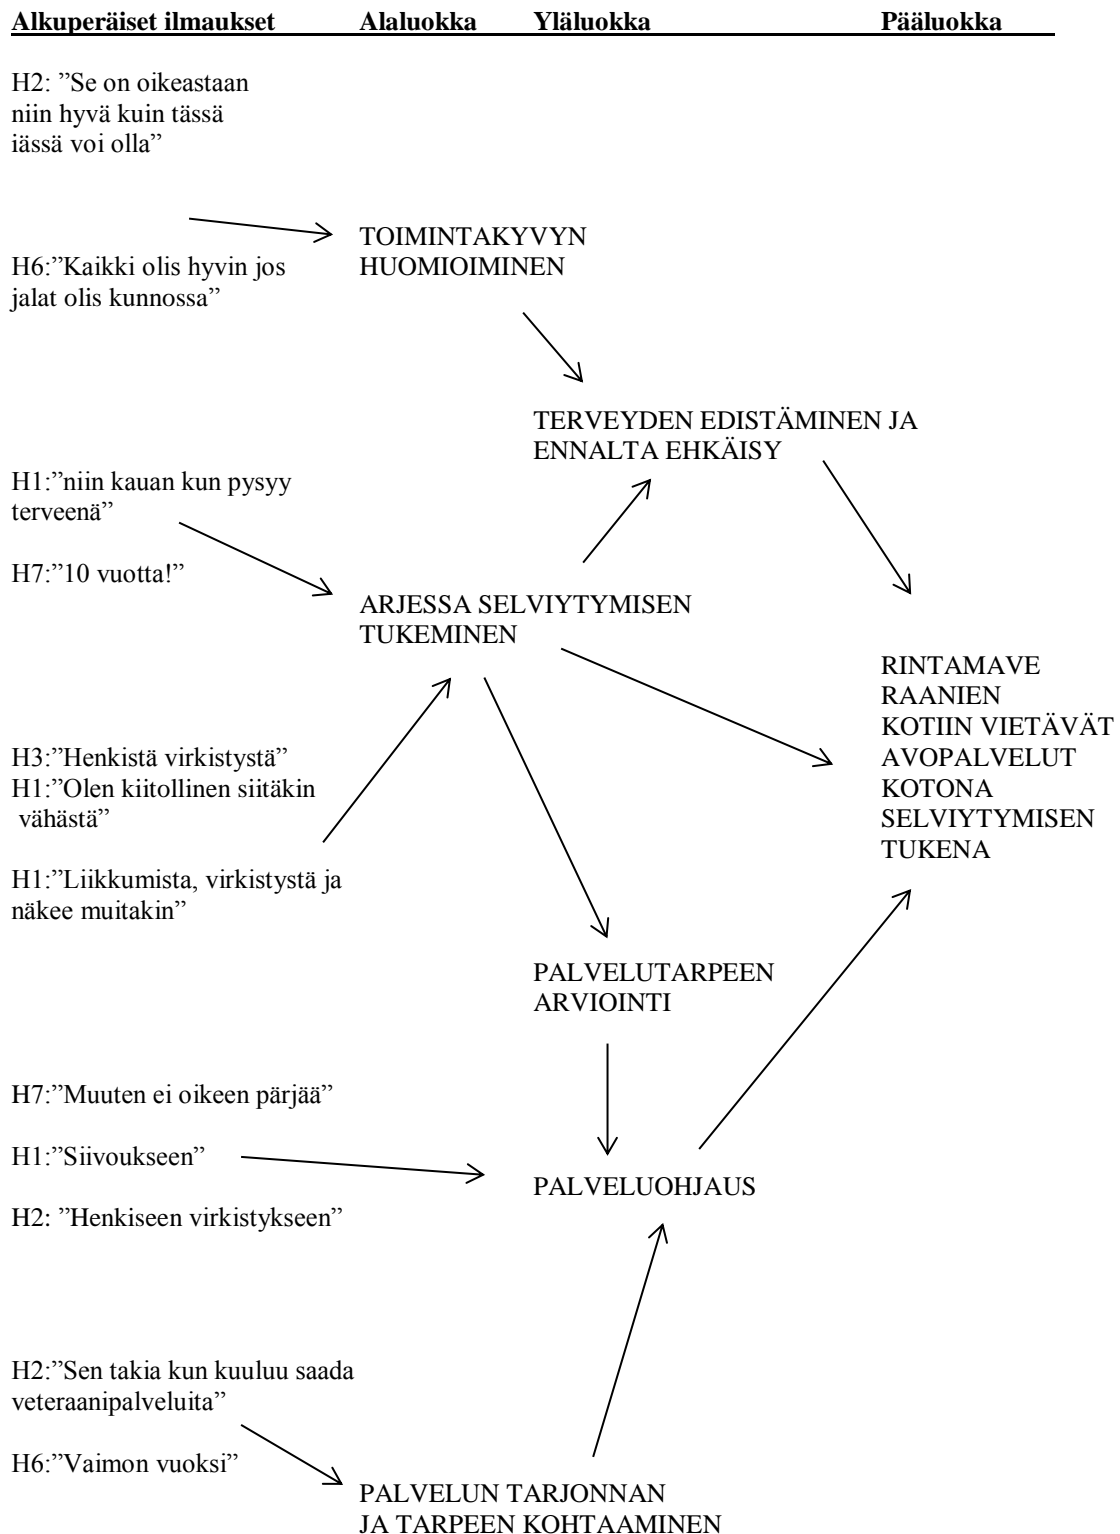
Alkuperäiset ilmaukset Alaluokka Yläluokka Pääluokka

H2: ”Se on oikeastaan niin hyvä kuin tässä iässä voi olla”

TOIMINTAKYVYN HUOMIOIMINEN

H6:”Kaikki olis hyvin jos jalat olis kunnossa”

TERVEYDEN EDISTÄMINEN JA ENNALTA EHKÄISY

H1:”niin kauan kun pysyy terveenä”

H7:”10 vuotta!”

ARJESSA SELVIYTYMISEN TUKEMINEN

RINTAMAVE RAANIEN KOTIIN VIETÄVÄT AVOPALVELUT KOTONA SELVIYTYMISEN TUKENA

H3:”Henkistä virkistystä”
H1:”Olen kiitollinen siitäkin vähästä”

H1:”Liikkumista, virkistystä ja näkee muitakin”

PALVELUTARPEEN ARVIOINTI

H7:”Muuten ei oikeen pärjää”

H1:”Siivoukseen”

PALVELUOHJAUS

H2: ”Henkiseen virkistykseen”

H2:”Sen takia kun kuuluu saada veteraanipalveluita”

H6:”Vaimon vuoksi”

PALVELUN TARJONNAN JA TARPEEN KOHTAAMINEN